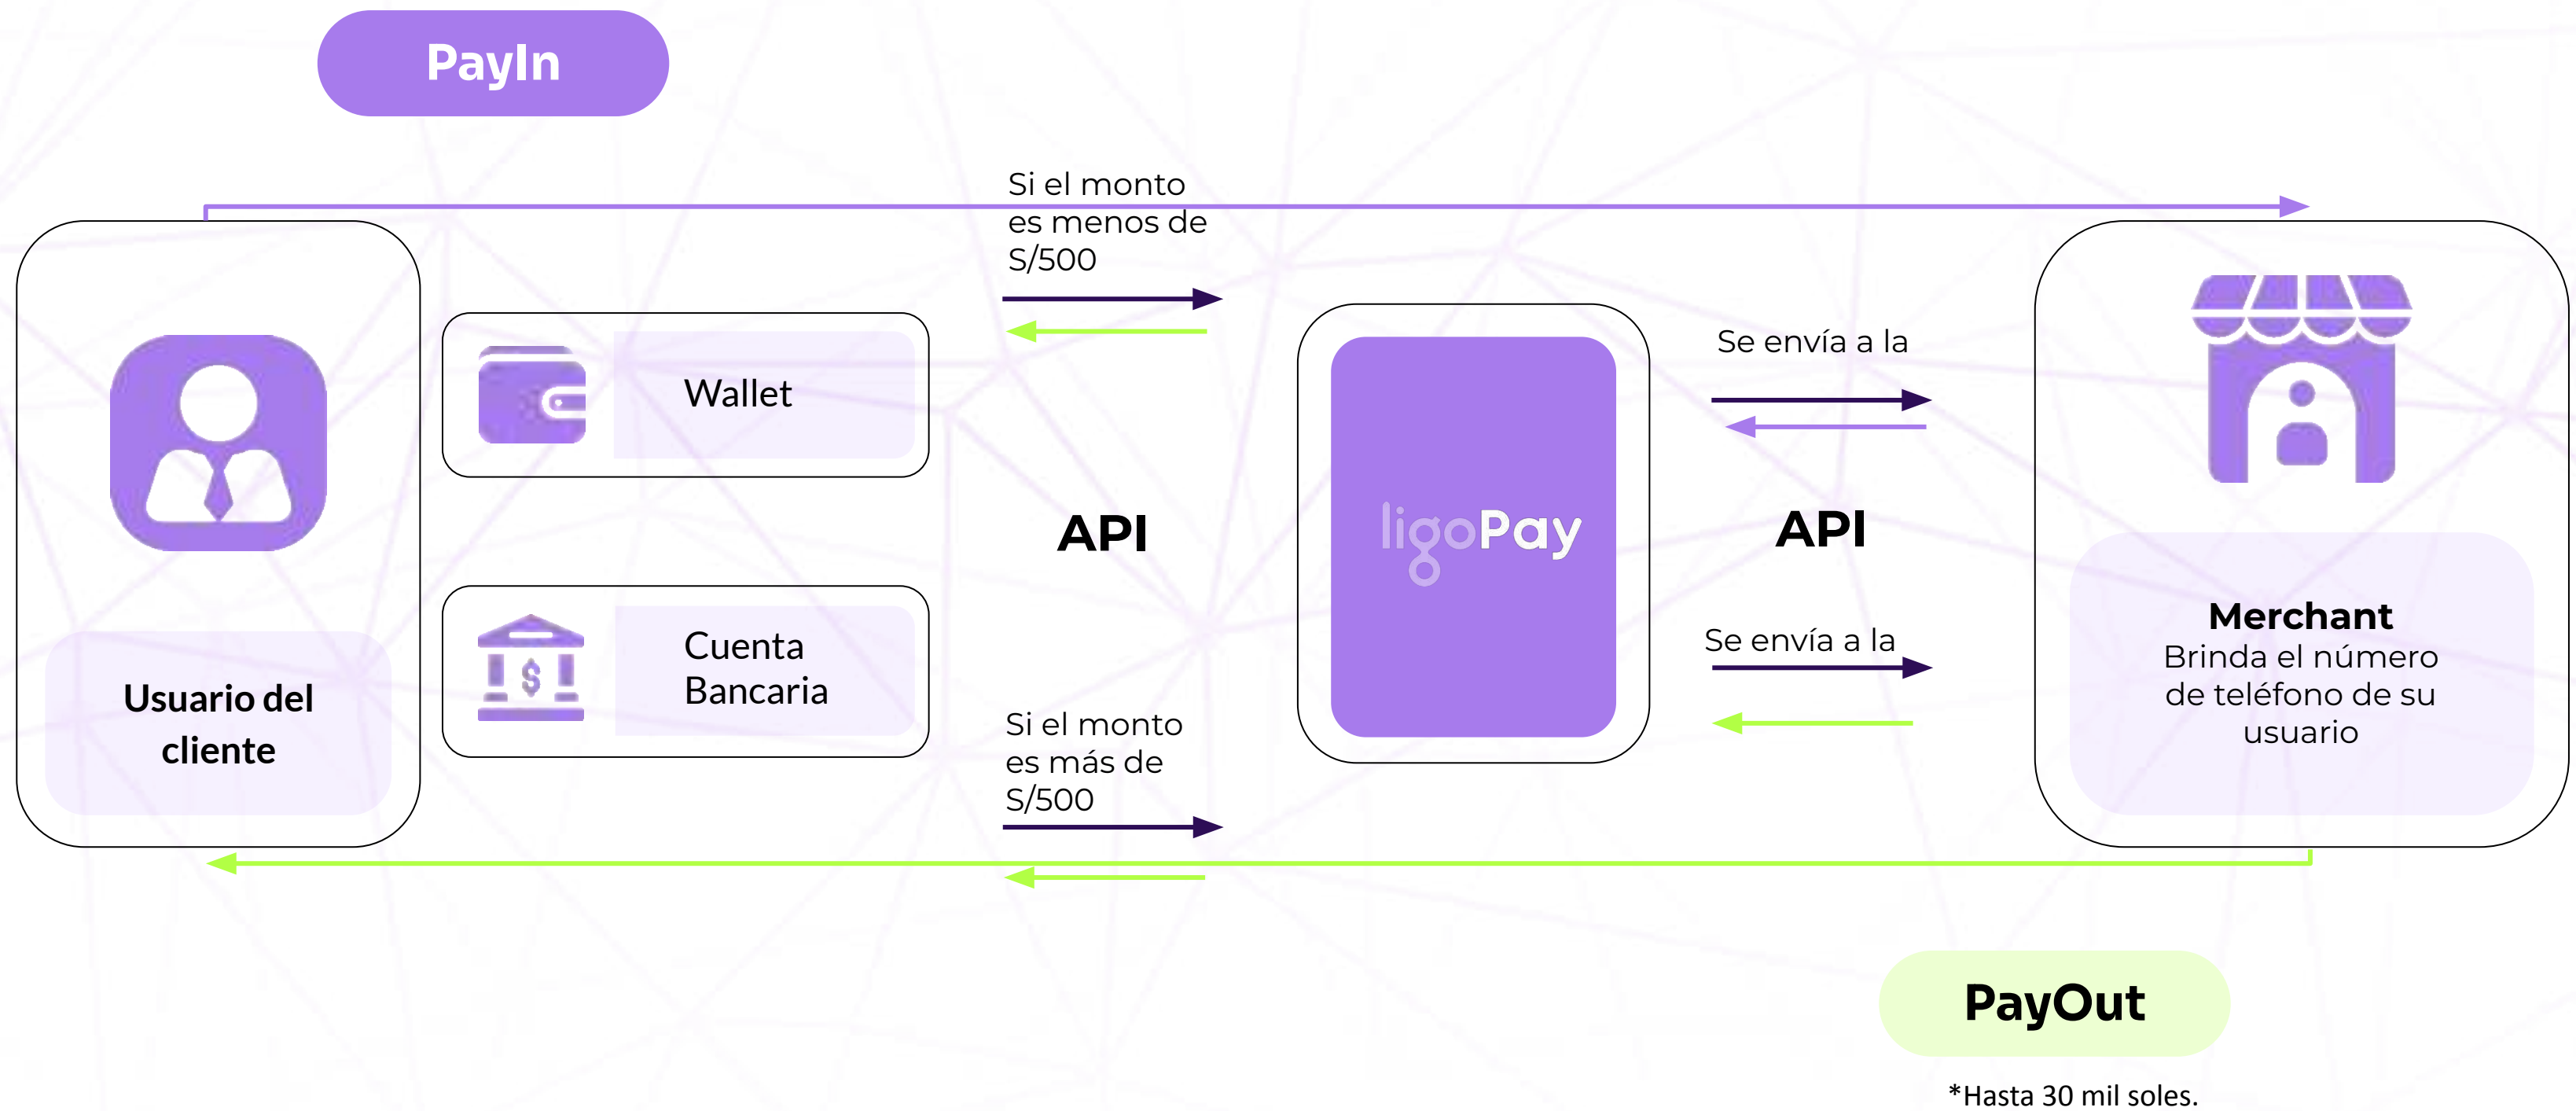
PayIn

Si el monto es menos de S/500

Usuario del cliente

Wallet

Cuenta Bancaria

API

Si el monto es más de S/500

ligoPay

Se envía a la

API

Se envía a la

Merchant
Brinda el número de teléfono de su usuario

PayOut

*Hasta 30 mil soles.